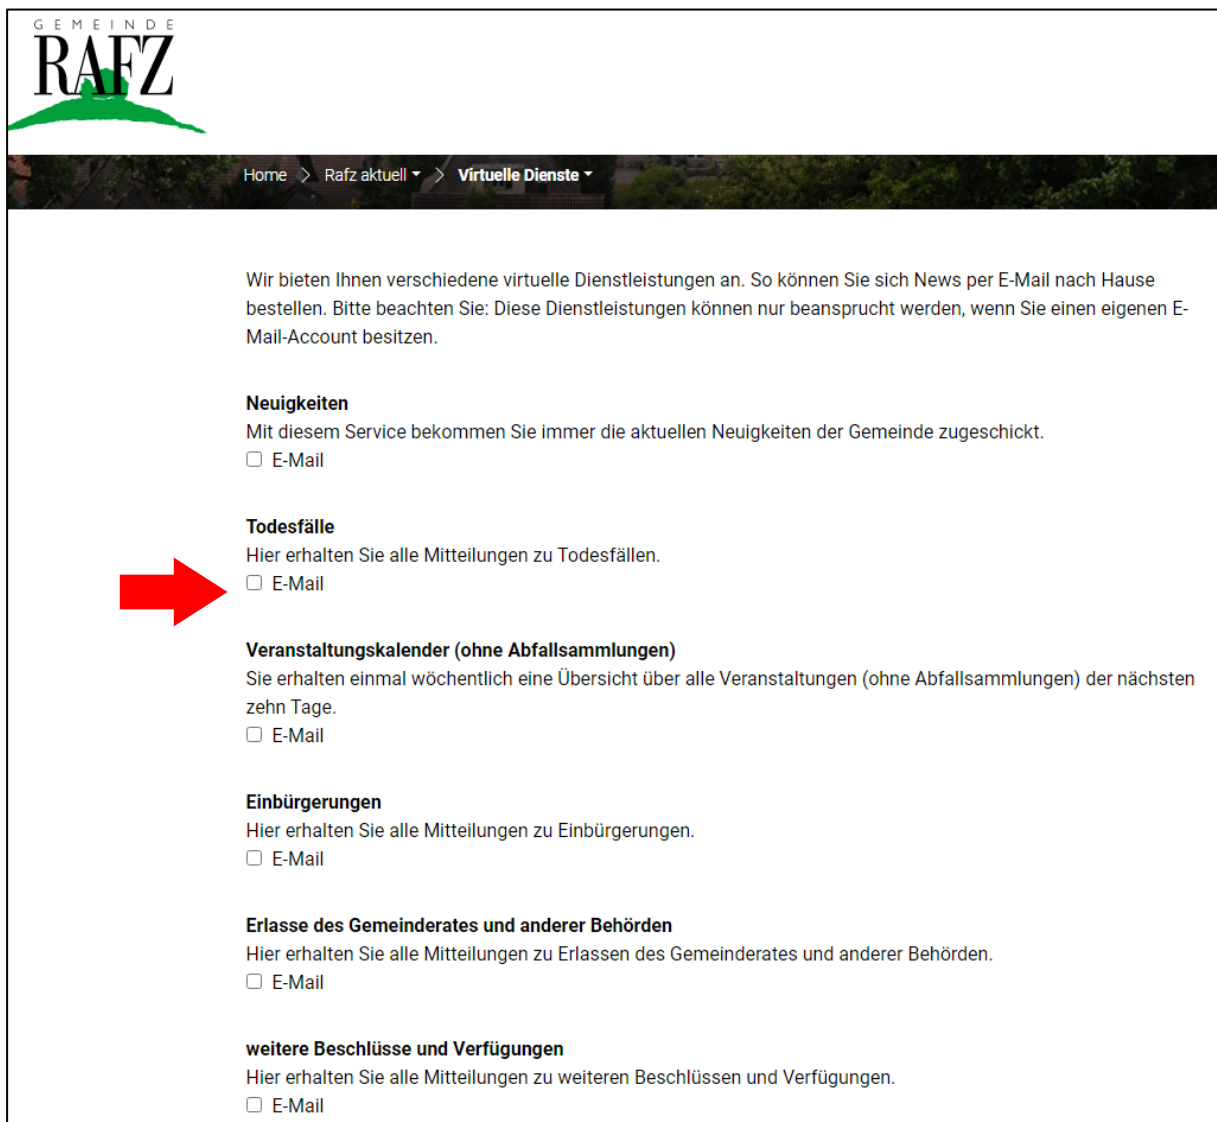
GEMEINDE
RAFZ

Home > Rafz aktuell > Virtuelle Dienste

Wir bieten Ihnen verschiedene virtuelle Dienstleistungen an. So können Sie sich News per E-Mail nach Hause bestellen. Bitte beachten Sie: Diese Dienstleistungen können nur beansprucht werden, wenn Sie einen eigenen E-Mail-Account besitzen.

**Neuigkeiten**
Mit diesem Service bekommen Sie immer die aktuellen Neuigkeiten der Gemeinde zugeschickt.
E-Mail

**Todesfälle**
Hier erhalten Sie alle Mitteilungen zu Todesfällen.
E-Mail

**Veranstaltungskalender (ohne Abfallsammlungen)**
Sie erhalten einmal wöchentlich eine Übersicht über alle Veranstaltungen (ohne Abfallsammlungen) der nächsten zehn Tage.
E-Mail

**Einbürgerungen**
Hier erhalten Sie alle Mitteilungen zu Einbürgerungen.
E-Mail

**Erlasse des Gemeinderates und anderer Behörden**
Hier erhalten Sie alle Mitteilungen zu Erlassen des Gemeinderates und anderer Behörden.
E-Mail

**weitere Beschlüsse und Verfügungen**
Hier erhalten Sie alle Mitteilungen zu weiteren Beschlüssen und Verfügungen.
E-Mail